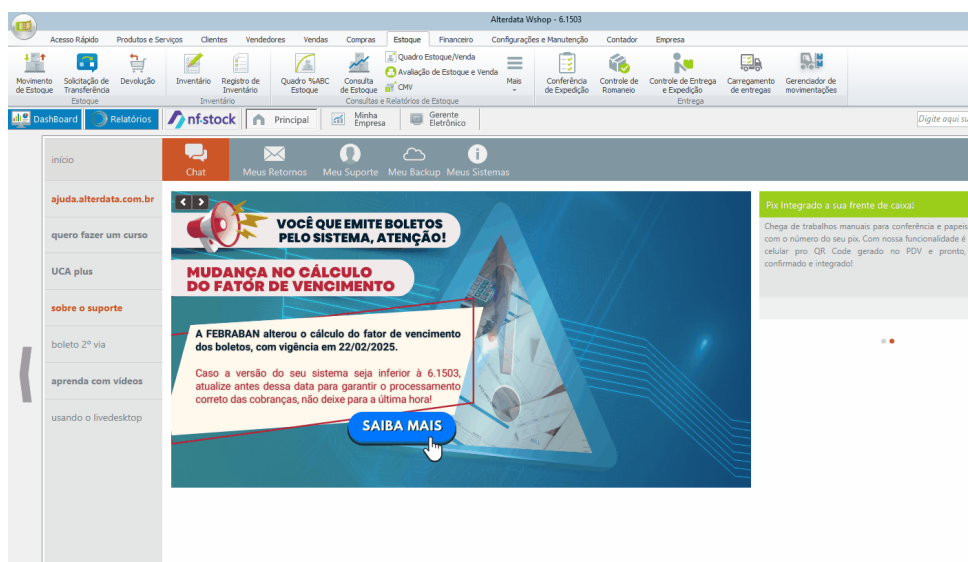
Alterdata Wshop - 6.1503

Acesso Rápido Produtos e Serviços Clientes Vendedores Vendas Compras Estoque Financeiro Configurações e Manutenção Contador Empresa

Movimento de Estoque Solicitação de Transferência Devolução
Estoque
Inventário Registro de Inventário
Inventário
Quadro %ABC Estoque Consulta de Estoque Quadro Estoque/Venda Avaliação de Estoque e Venda CMV Mais
Consultas e Relatórios de Estoque
Conferência de Expedição Controle de Romaneio Controle de Entrega e Expedição Carregamento de entregas Gerenciador de movimentações
Entrega

DashBoard Relatórios nf.stock Principal Minha Empresa Gerente Eletrônico Digite aqui su

início
ajuda.alterdata.com.br
quero fazer um curso
UCA plus
sobre o suporte
boleto 2ª via
aprenda com vídeos
usando o livedesktop

Chat Meus Retornos Meu Suporte Meu Backup Meus Sistemas

VOCÊ QUE EMITE BOLETOS PELO SISTEMA, ATENÇÃO!

MUDANÇA NO CÁLCULO DO FATOR DE VENCIMENTO

A FEBRABAN alterou o cálculo do fator de vencimento dos boletos, com vigência em 22/02/2025.

Caso a versão do seu sistema seja inferior à 6.1503, atualize antes dessa data para garantir o processamento correto das cobranças, não deixe para a última hora!

SAIBA MAIS

Pix Integrado a sua frente de caixa!

Chega de trabalhos manuais para conferência e papeis com o número do seu pix. Com nossa funcionalidade é celular pro QR Code gerado no PDV e pronto, confirmado e integrado!